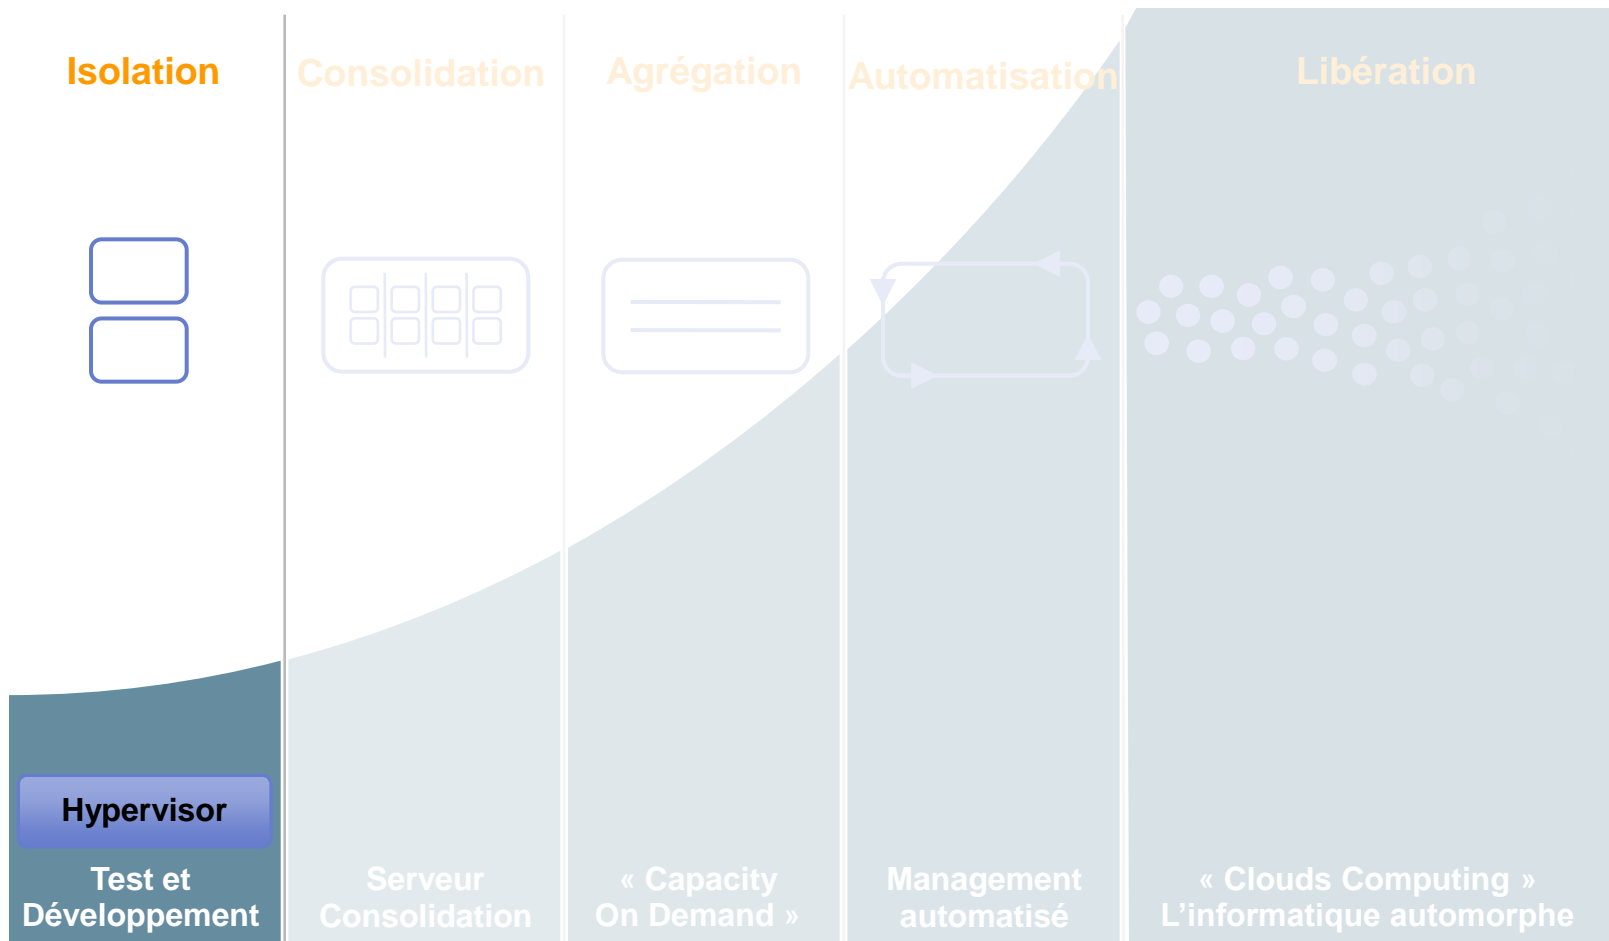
Isolation

Consolidation

Agrégation

Automatisation

Libération

Hypervisor

Test et Développement

Serveur Consolidation

« Capacity On Demand »

Management automatisé

« Clouds Computing » L’informatique automorphe